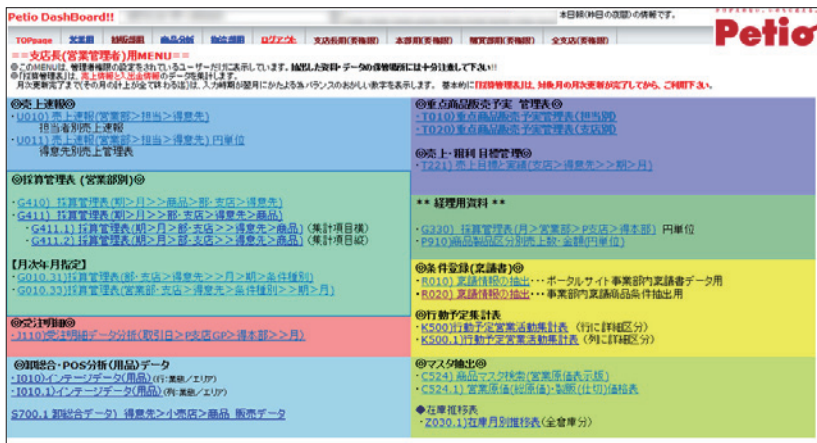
Petio DashBoard!!

本日時（昨日の夜間）の情報です。

Petio

TOPpage | 支店別 | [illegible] | 商品分析 | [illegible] | ログアウト | 支店長別(業務用) | 本部長(業務用) | 預算部長(業務用) | 全支店(業務用)

==支店長(営業管理者)用MENU==

◎このMENUは、管理者権限の設定をされているユーザーだけに表示しています。抽出した資料・データの取扱管理には十分注意して下さい!!
◎「採算管理表」は、売上情報と入出金情報のデータを集計します。
月次更新完了まで（その月の計上が全て終わるまで）は、入力時期が異なりにかたよるバランスのおかしい数字を表示します。基本的に「採算管理表」は、対象月の月次更新が完了してから、ご利用下さい。

◎売上速報◎
・U010) 売上速報(営業部＞担当＞得意先)
担当者別売上速報
・U011) 売上速報(営業部＞担当＞得意先) 円単位
得意先別売上管理表

◎重点商品販売予実 管理表◎
・T010) 重点商品販売予実管理表(担当別)
・T020) 重点商品販売予実管理表(支店別)

◎売上・粗利 目標管理◎
・T221) 売上目標と実績(支店＞得意先＞期＞月)

◎採算管理表（営業部別）◎
・G410) 採算管理表(期＞月＞＞商品＞部・支店＞得意先)
・G411) 採算管理表(期＞月＞＞部・支店＞得意先＞商品)
・G411.1) 採算管理表(期＞月＞部・支店＞＞得意先＞商品) (集計項目横)
・G411.2) 採算管理表(期＞月＞部・支店＞＞得意先＞商品) (集計項目縦)

【月次年月指定】
・G010.31) 採算管理表(部・支店＞得意先＞＞月＞期＞条件種別)
・G010.33) 採算管理表(営業部・支店＞得意先＞条件種別＞＞期＞月)

** 経理用資料 **
・G330) 採算管理表(月＞営業部＞P支店＞得本部) 円単位
・P910) 商品製品区分別売上数・金額(円単位)

◎条件登録(変議書)◎
・R010) 変議情報の抽出・・・ポータル・サイト事業部内変議書データ用
・R020) 変議情報の抽出・・・事業部内変議商品条件抽出用

◎受注明細◎
・J110)受注明細データ分析(取引日＞P支店GP＞得本部＞＞月)

◎行動予定集計表
・K500)行動予定営業活動集計表 (行に詳細区分)
・K500.1)行動予定営業活動集計表 (列に詳細区分)

◎卸総合・POS分析(用品)データ
・I010)インテージデータ(用品) (行:業態／エリア)
・I010.1)インテージデータ(用品) (列:業態／エリア)
S700.1 卸総合データ) 得意先＞小売店＞商品 販売データ

◎マスタ抽出◎
・C524) 商品マスタ検索(営業原価表示版)
・C524.1) 営業原価(総原価)・製販(仕切)価格表

◆在庫推移表
・Z030.1)在庫月別推移表(全倉庫分)